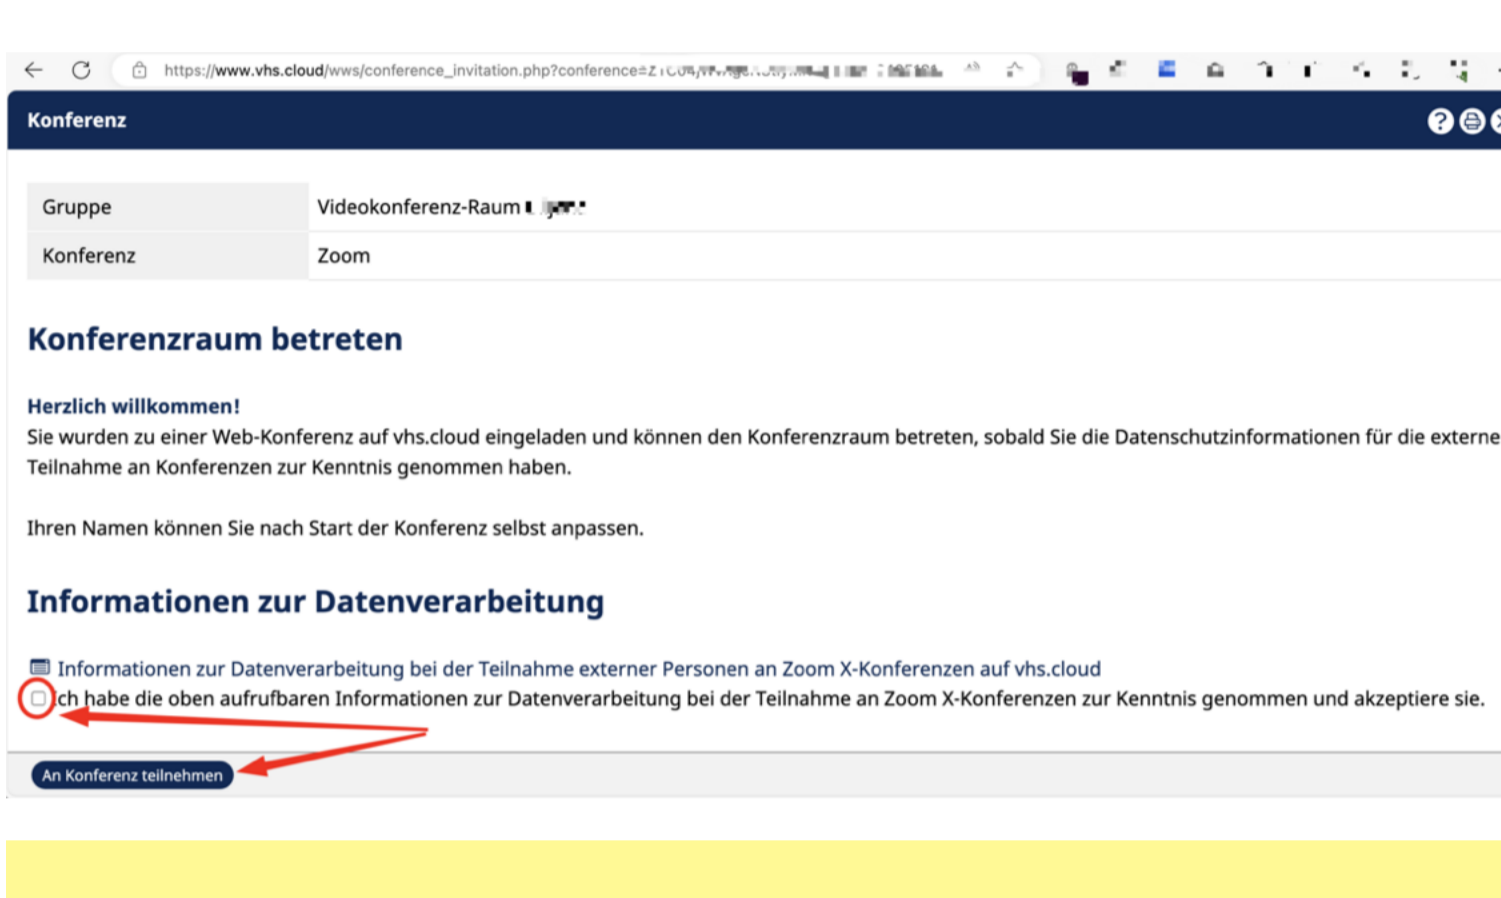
https://www.vhs.cloud/wws/conference_invitation.php?conference=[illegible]

Konferenz

| Gruppe | Videokonferenz-Raum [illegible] |
|---|---|
| Konferenz | Zoom |

Konferenzraum betreten

Herzlich willkommen!
Sie wurden zu einer Web-Konferenz auf vhs.cloud eingeladen und können den Konferenzraum betreten, sobald Sie die Datenschutzinformationen für die externe Teilnahme an Konferenzen zur Kenntnis genommen haben.

Ihren Namen können Sie nach Start der Konferenz selbst anpassen.

Informationen zur Datenverarbeitung

Informationen zur Datenverarbeitung bei der Teilnahme externer Personen an Zoom X-Konferenzen auf vhs.cloud
ch habe die oben aufrufbaren Informationen zur Datenverarbeitung bei der Teilnahme an Zoom X-Konferenzen zur Kenntnis genommen und akzeptiere sie.

An Konferenz teilnehmen